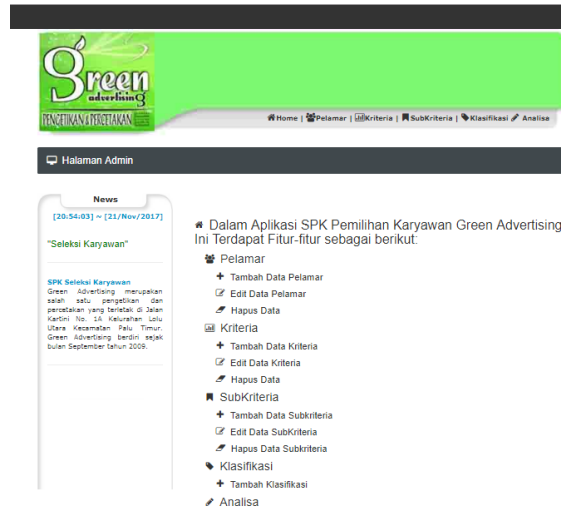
Green
advertising
PENGETIKAN & PERCETAKAN

Home | Pelamar | Kriteria | SubKriteria | Klasifikasi | Analisa

Halaman Admin

News

[20:54:03] ~ [21/Nov/2017]

"Seleksi Karyawan"

SPK Seleksi Karyawan
Green Advertising merupakan salah satu pengetikan dan percetakan yang terletak di Jalan Kartini No. 1A Kelurahan Lolu Utara Kecamatan Palu Timur. Green Advertising berdiri sejak bulan September tahun 2009.

Dalam Aplikasi SPK Pemilihan Karyawan Green Advertising Ini Terdapat Fitur-fitur sebagai berikut:

Pelamar
Tambah Data Pelamar
Edit Data Pelamar
Hapus Data

Kriteria
Tambah Data Kriteria
Edit Data Kriteria
Hapus Data

SubKriteria
Tambah Data Subkriteria
Edit Data SubKriteria
Hapus Data Subkriteria

Klasifikasi
Tambah Klasifikasi

Analisa